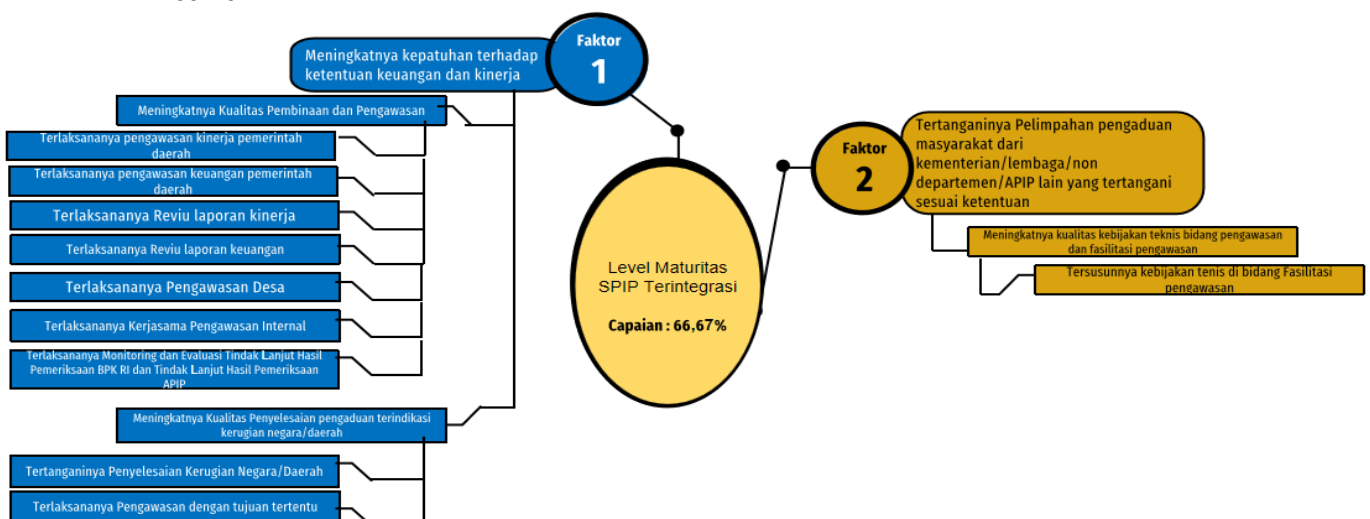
Faktor 1

Meningkatnya kepatuhan terhadap ketentuan keuangan dan kinerja

Meningkatnya Kualitas Pembinaan dan Pengawasan

Terlaksananya pengawasan kinerja pemerintah daerah

Terlaksananya pengawasan keuangan pemerintah daerah

Terlaksananya Reviu laporan kinerja

Terlaksananya Reviu laporan keuangan

Terlaksananya Pengawasan Desa

Terlaksananya Kerjasama Pengawasan Internal

Terlaksananya Monitoring dan Evaluasi Tindak Lanjut Hasil Pemeriksaan BPK RI dan Tindak Lanjut Hasil Pemeriksaan APIP

Meningkatnya Kualitas Penyelesaian pengaduan terindikasi kerugian negara/daerah

Tertanganinya Penyelesaian Kerugian Negara/Daerah

Terlaksananya Pengawasan dengan tujuan tertentu

Level Maturitas SPIP Terintegrasi

Capaian : 66,67%

Faktor 2

Tertanganinya Pelimpahan pengaduan masyarakat dari kementerian/lembaga/non departemen/APIP lain yang tertangani sesuai ketentuan

Meningkatnya kualitas kebijakan teknis bidang pengawasan dan fasilitasi pengawasan

Tersusunnya kebijakan tenis di bidang Fasilitasi pengawasan